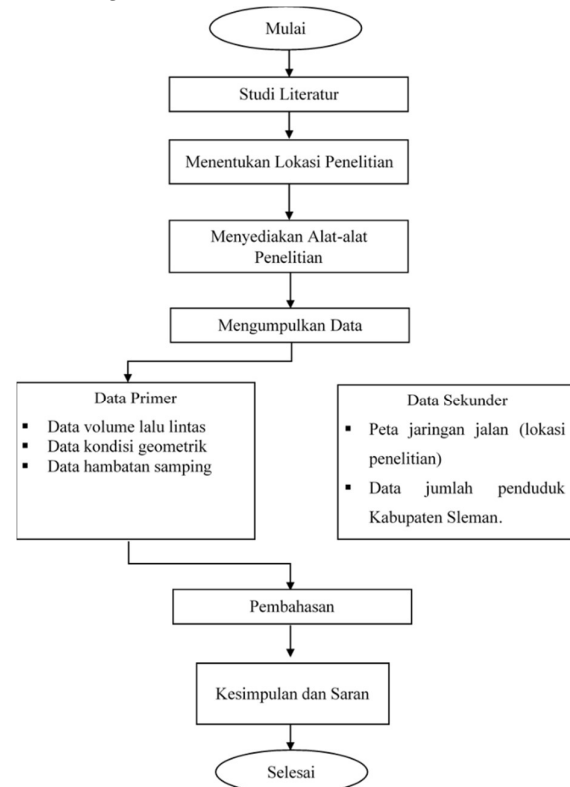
Mulai

Studi Literatur

Menentukan Lokasi Penelitian

Menyediakan Alat-alat Penelitian

Mengumpulkan Data

Data Primer

- Data volume lalu lintas
- Data kondisi geometrik
- Data hambatan samping

Data Sekunder

- Peta jaringan jalan (lokasi penelitian)
- Data jumlah penduduk Kabupaten Sleman.

Pembahasan

Kesimpulan dan Saran

Selesai